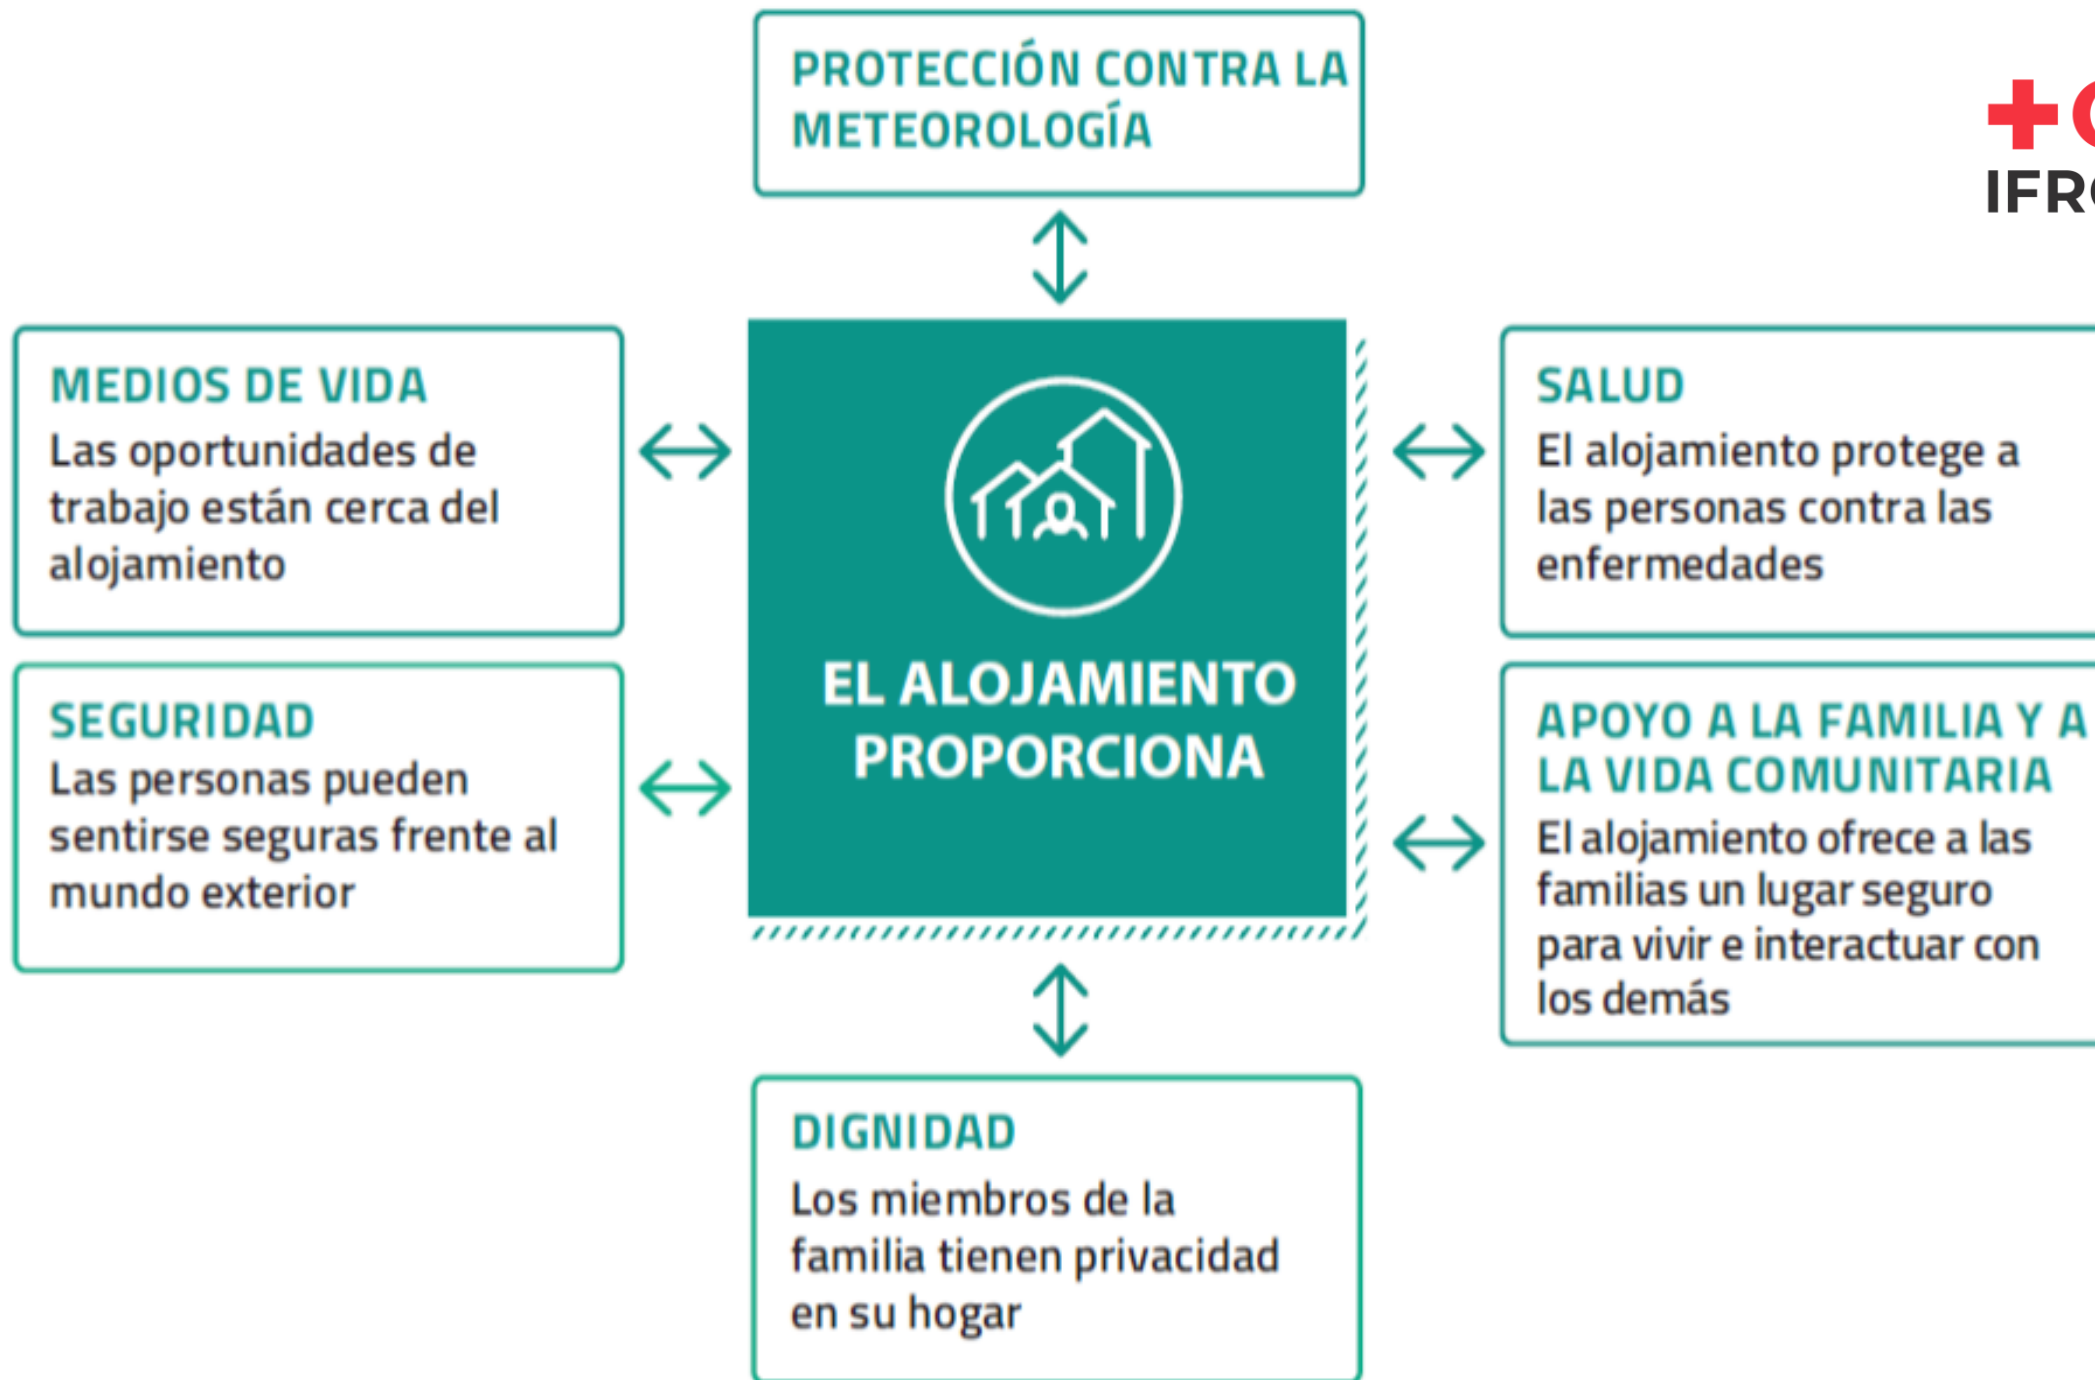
PROTECCIÓN CONTRA LA METEOROLOGÍA

IFR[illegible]

MEDIOS DE VIDA
Las oportunidades de trabajo están cerca del alojamiento

EL ALOJAMIENTO PROPORCIONA

SALUD
El alojamiento protege a las personas contra las enfermedades

SEGURIDAD
Las personas pueden sentirse seguras frente al mundo exterior

APOYO A LA FAMILIA Y A LA VIDA COMUNITARIA
El alojamiento ofrece a las familias un lugar seguro para vivir e interactuar con los demás

DIGNIDAD
Los miembros de la familia tienen privacidad en su hogar